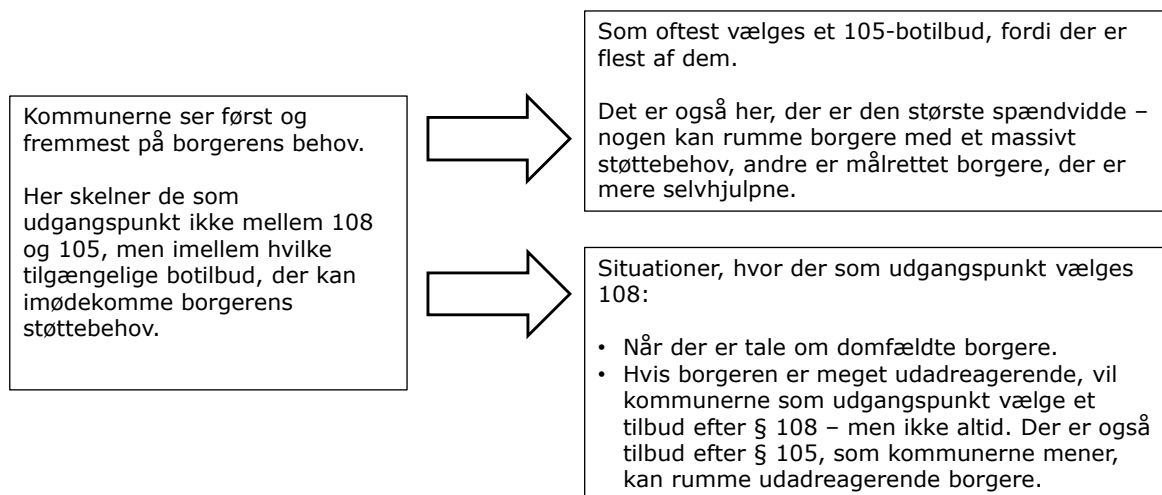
Kommunerne ser først og fremmest på borgerens behov.

Her skelner de som udgangspunkt ikke mellem 108 og 105, men imellem hvilke tilgængelige botilbud, der kan imødekomme borgerens støttebehov.

Som oftest vælges et 105-botilbud, fordi der er flest af dem.

Det er også her, der er den største spændvidde – nogen kan rumme borgere med et massivt støttebehov, andre er målrettet borgere, der er mere selvhjulpne.

Situationer, hvor der som udgangspunkt vælges 108:

• Når der er tale om domfældte borgere.
• Hvis borgeren er meget udadreagerende, vil kommunerne som udgangspunkt vælge et tilbud efter § 108 – men ikke altid. Der er også tilbud efter § 105, som kommunerne mener, kan rumme udadreagerende borgere.